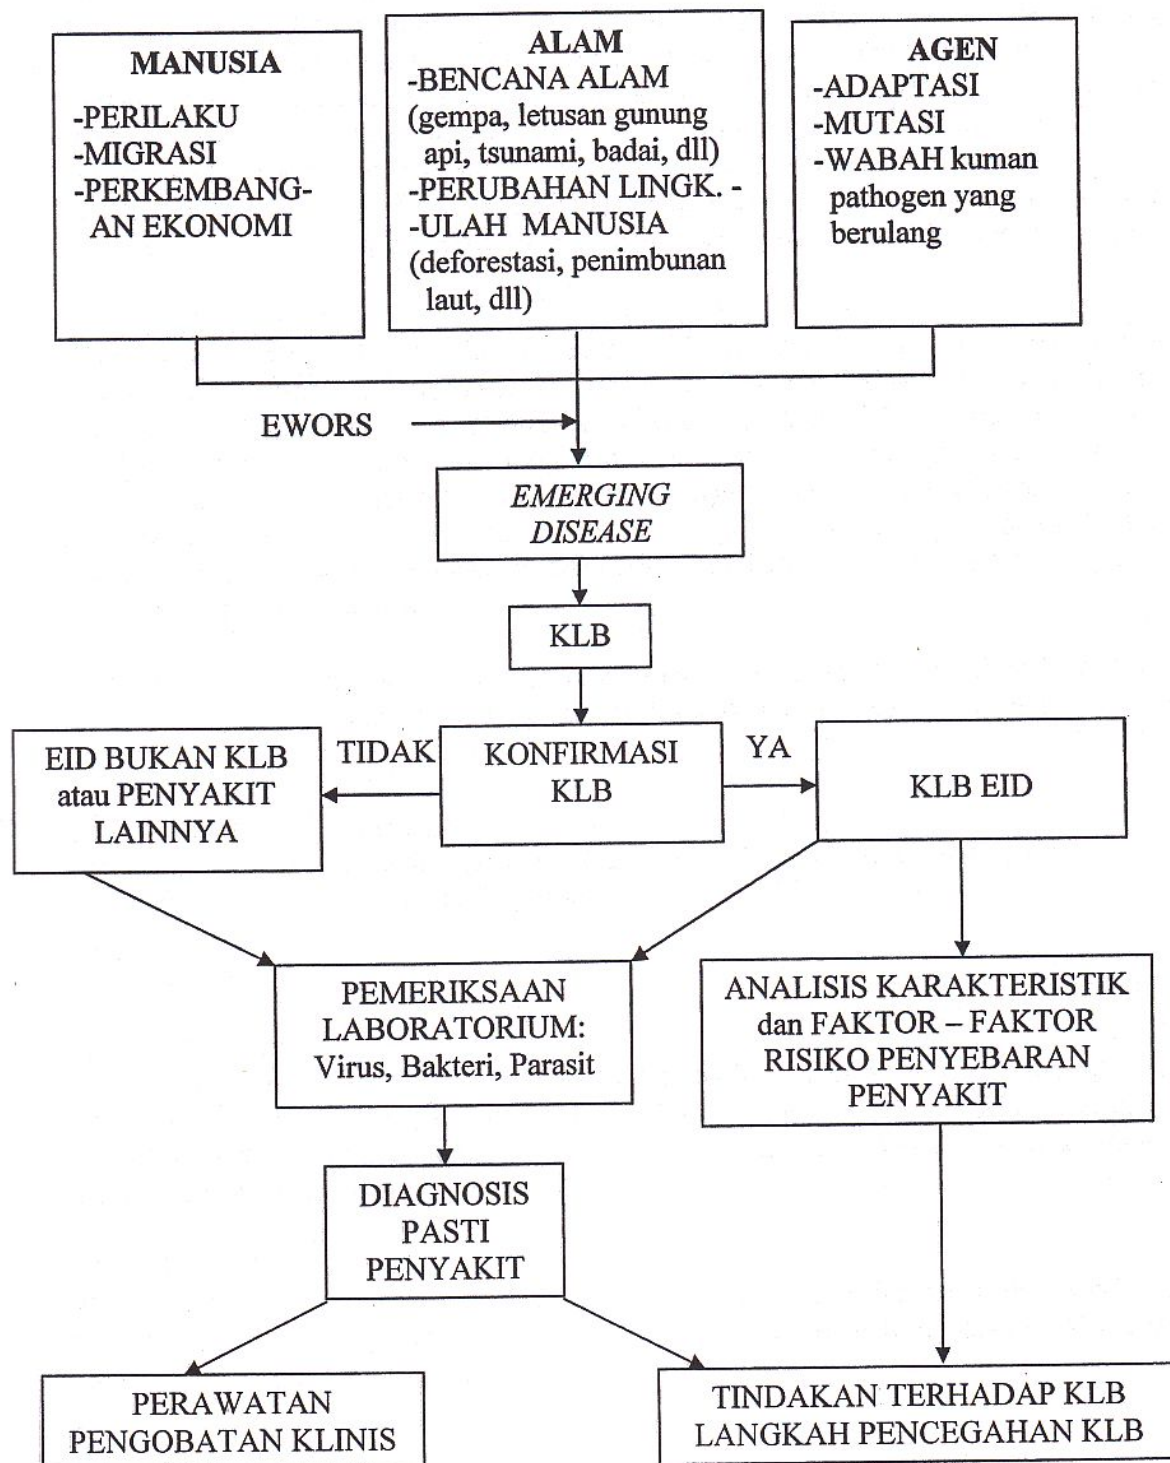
MANUSIA
-PERILAKU
-MIGRASI
-PERKEMBANGAN EKONOMI

ALAM
-BENCANA ALAM (gempa, letusan gunung api, tsunami, badai, dll)
-PERUBAHAN LINGK. -
-ULAH MANUSIA (deforestasi, penimbunan laut, dll)

AGEN
-ADAPTASI
-MUTASI
-WABAH kuman pathogen yang berulang

EWORS

EMERGING DISEASE

KLB

EID BUKAN KLB atau PENYAKIT LAINNYA

TIDAK

KONFIRMASI KLB

YA

KLB EID

PEMERIKSAAN LABORATORIUM: Virus, Bakteri, Parasit

ANALISIS KARAKTERISTIK dan FAKTOR – FAKTOR RISIKO PENYEBARAN PENYAKIT

DIAGNOSIS PASTI PENYAKIT

PERAWATAN PENGOBATAN KLINIS

TINDAKAN TERHADAP KLB LANGKAH PENCEGAHAN KLB